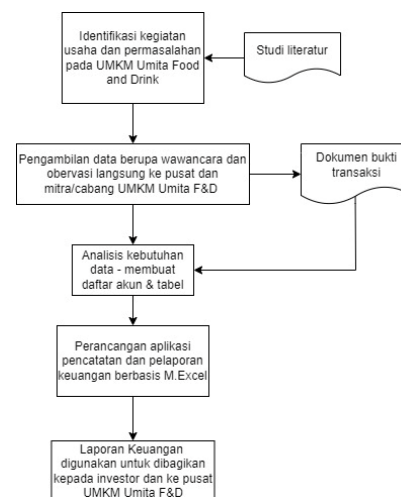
Identifikasi kegiatan usaha dan permasalahan pada UMKM Umita Food and Drink

Studi literatur

Pengambilan data berupa wawancara dan obervasi langsung ke pusat dan mitra/cabang UMKM Umita F&D

Dokumen bukti transaksi

Analisis kebutuhan data - membuat daftar akun & tabel

Perancangan aplikasi pencatatan dan pelaporan keuangan berbasis M.Excel

Laporan Keuangan digunakan untuk dibagikan kepada investor dan ke pusat UMKM Umita F&D